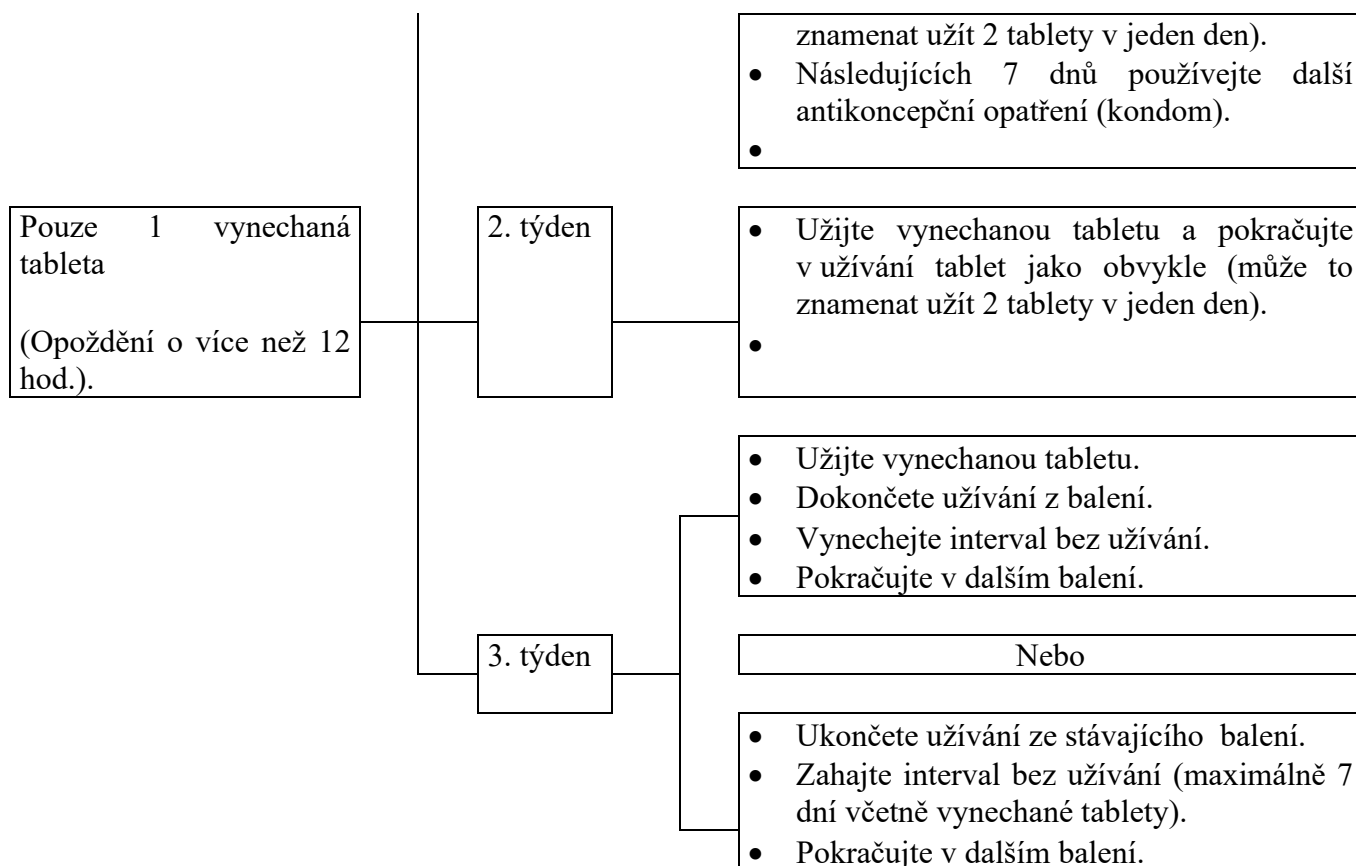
znamenat užít 2 tablety v jeden den).
- Následujících 7 dnů používejte další antikoncepční opatření (kondom).
- 

Pouze 1 vynechaná tableta

(Opoždění o více než 12 hod.).

2. týden

- Užijte vynechanou tabletu a pokračujte v užívání tablet jako obvykle (může to znamenat užít 2 tablety v jeden den).
- 

- Užijte vynechanou tabletu.
- Dokončete užívání z balení.
- Vynechejte interval bez užívání.
- Pokračujte v dalším balení.

3. týden

Nebo

- Ukončete užívání ze stávajícího balení.
- Zahajte interval bez užívání (maximálně 7 dní včetně vynechané tablety).
- Pokračujte v dalším balení.